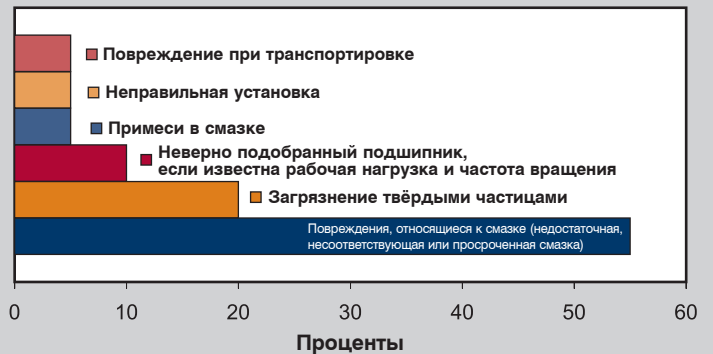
Повреждение при транспортировке

Неправильная установка

Примеси в смазке

Неверно подобранный подшипник, если известна рабочая нагрузка и частота вращения

Загрязнение твёрдыми частицами

Повреждения, относящиеся к смазке (недостаточная, несоответствующая или просроченная смазка)

0 10 20 30 40 50 60

Проценты